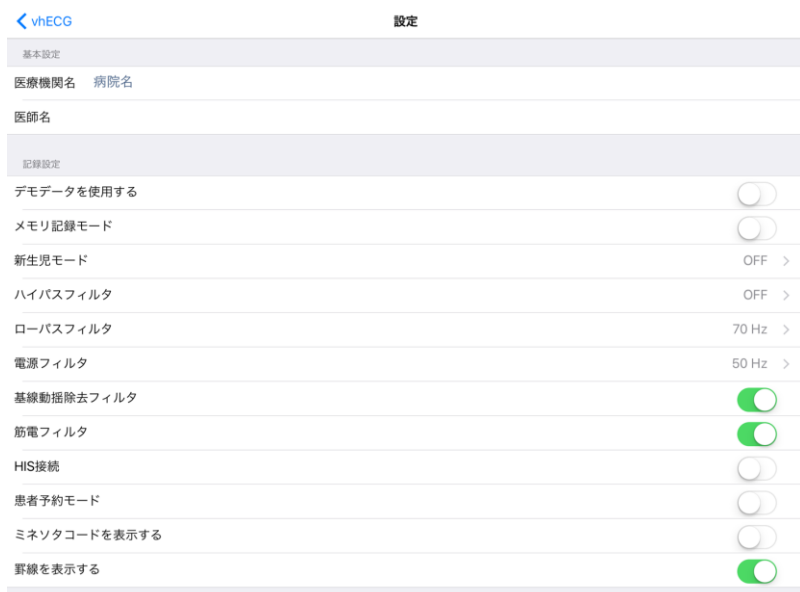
vhECG
設定

基本設定
医療機関名 病院名
医師名

記録設定
デモデータを使用する
メモリ記録モード
新生児モード OFF
ハイパスフィルタ OFF
ローパスフィルタ 70 Hz
電源フィルタ 50 Hz
基線動揺除去フィルタ
筋電フィルタ
HIS接続
患者予約モード
ミネソタコードを表示する
罫線を表示する